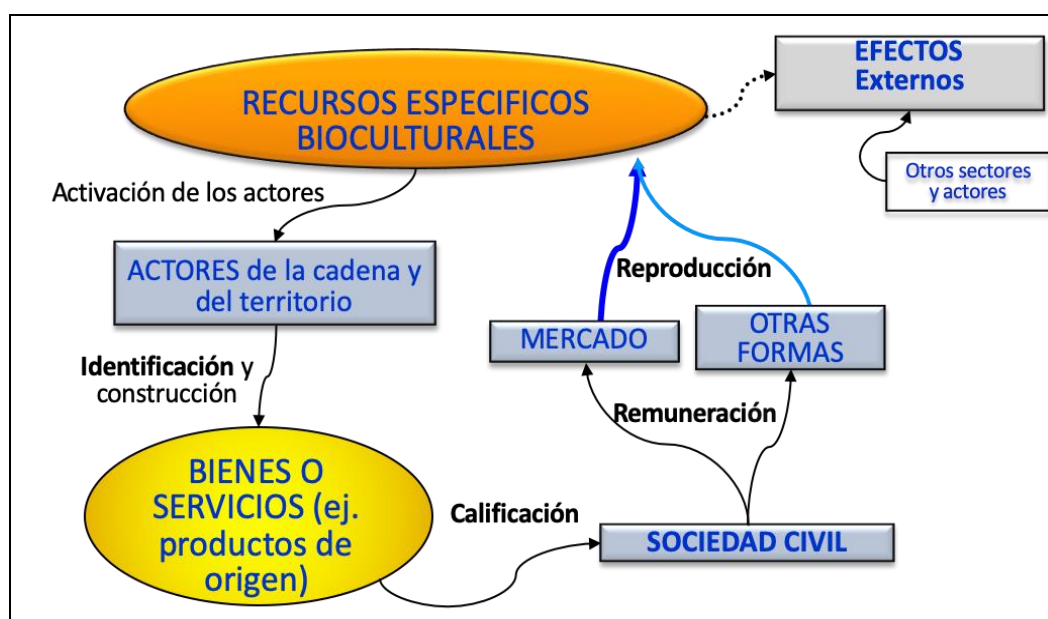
RECURSOS ESPECIFICOS BIOCULTURALES

EFECTOS Externos

Otros sectores y actores

Activación de los actores

ACTORES de la cadena y del territorio

Reproducción

MERCADO

OTRAS FORMAS

Identificación y construcción

Remuneración

BIENES O SERVICIOS (ej. productos de origen)

Calificación

SOCIEDAD CIVIL